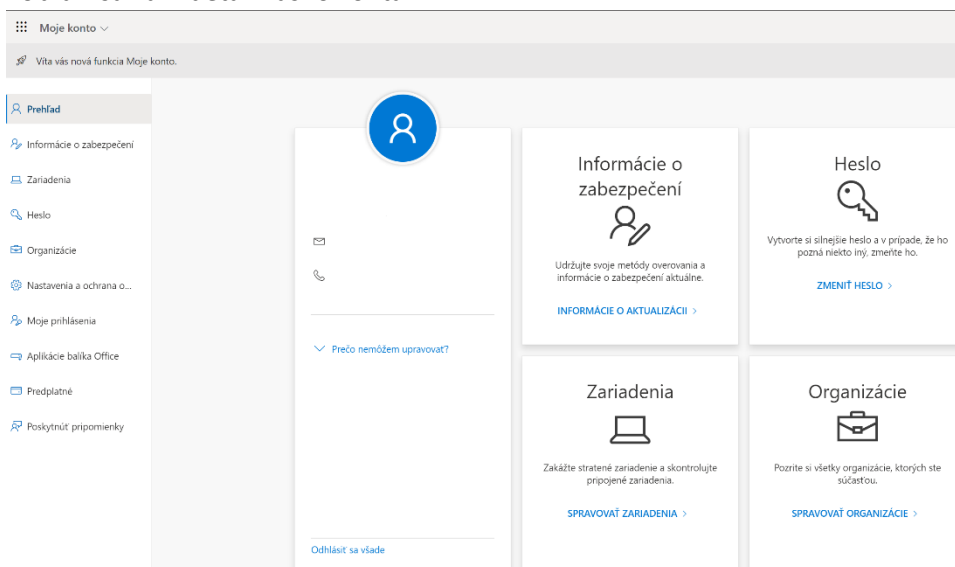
Moje konto

Víta vás nová funkcia Moje konto.

Prehľad
Informácie o zabezpečení
Zariadenia
Heslo
Organizácie
Nastavenia a ochrana o...
Moje prihlásenia
Aplikácie balíka Office
Predplatné
Poskytnúť pripomienky

Prečo nemôžem upravovať?

Odhlásiť sa všade

Informácie o zabezpečení

Udržujte svoje metódy overovania a informácie o zabezpečení aktuálne.

INFORMÁCIE O AKTUALIZÁCII >

Heslo

Vytvorte si silnejšie heslo a v prípade, že ho pozná niekto iný, zmeňte ho.

ZMENIŤ HESLO >

Zariadenia

Zakážte stratené zariadenie a skontrolujte pripojené zariadenia.

SPRAVOVAŤ ZARIADENIA >

Organizácie

Pozrite si všetky organizácie, ktorých ste súčasťou.

SPRAVOVAŤ ORGANIZÁCIE >